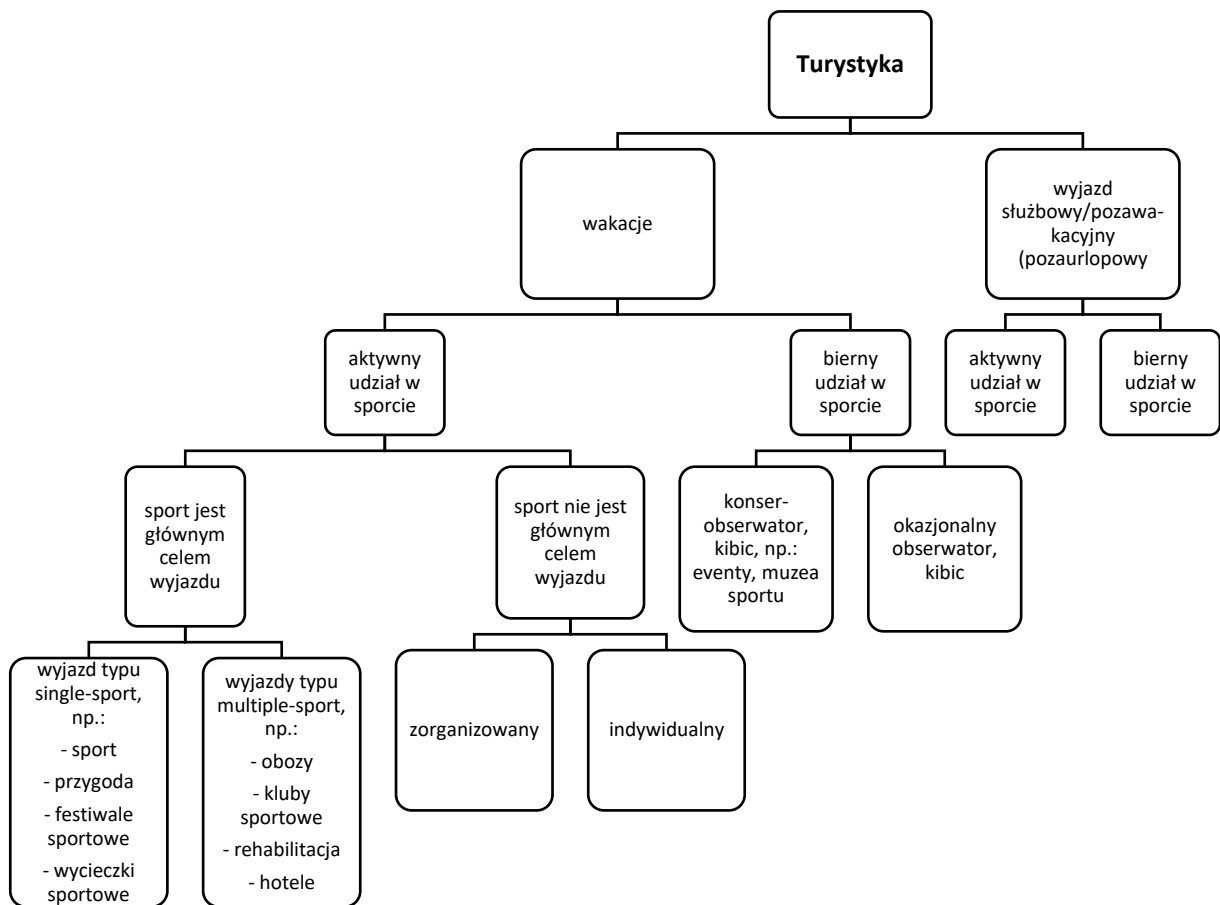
Turystyka

wakacje

wyjazd służbowy/pozawakacyjny (pozaurlopowy

aktywny udział w sporcie

bierny udział w sporcie

aktywny udział w sporcie

bierny udział w sporcie

sport jest głównym celem wyjazdu

sport nie jest głównym celem wyjazdu

konser-obserwator, kibic, np.: eventy, muzea sportu

okazjonalny obserwator, kibic

wyjazd typu single-sport, np.:
- sport
- przygoda
- festiwale sportowe
- wycieczki sportowe

wyjazdy typu multiple-sport, np.:
- obozy
- kluby sportowe
- rehabilitacja
- hotele

zorganizowany

indywidualny